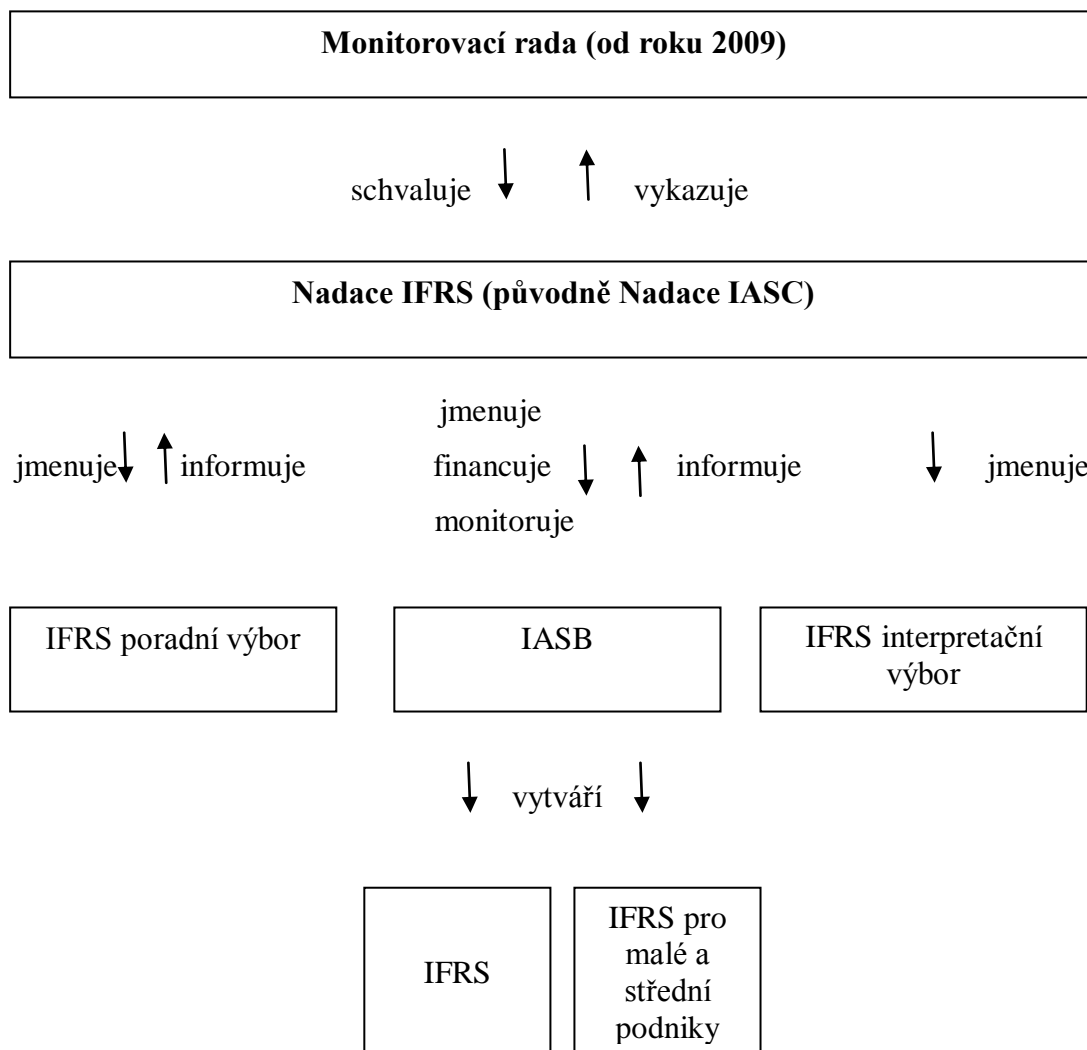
Monitorovací rada (od roku 2009)

schvaluje vykazuje

Nadace IFRS (původně Nadace IASC)

jmenuje informuje

jmenuje
financuje
monitoruje

informuje

jmenuje

IFRS poradní výbor

IASB

IFRS interpretační výbor

vytváří

IFRS

IFRS pro malé a střední podniky